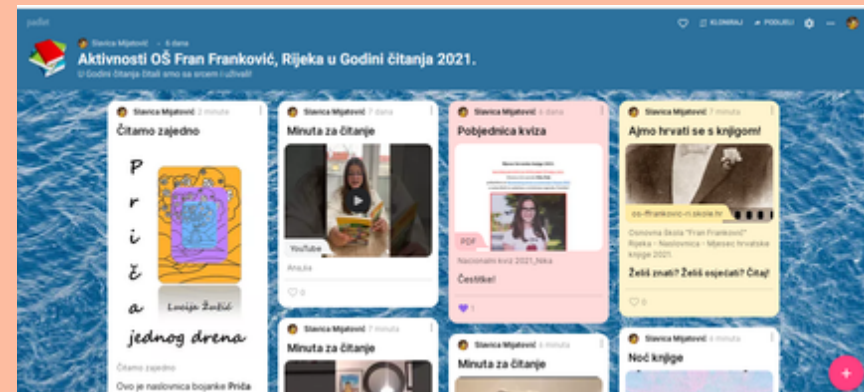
padlet

Slavica Mijatović · 6 dana
Aktivnosti OŠ Fran Franković, Rijeka u Godini čitanja 2021.
U Godini čitanja čitali smo sa srcem i uživali!

KLONIRAJ PODIJELI

Slavica Mijatović 2 minute
Čitamo zajedno
P r i č a
Lucija Žužić
jednog drena
Čitamo zajedno
Ovo je naslovnica bojanke Priča

Slavica Mijatović 7 dana
Minuta za čitanje
YouTube
AnuLa
0

Slavica Mijatović 7 minuta
Minuta za čitanje

Slavica Mijatović 6 dana
Pobjednica kviza
PDF
Nacionalni kviz 2021_Nika
Čestitke!
1

Slavica Mijatović 4 minute
Minuta za čitanje

Slavica Mijatović 7 minuta
Ajmo hrvati se s knjigom!
os-ffrankovic-ri.skole.hr
Osnovna škola "Fran Franković" Rijeka - Naslovnica - Mjesec hrvatske knjige 2021.
Želiš znati? Želiš osjećati? Čitaj!
0

Slavica Mijatović 4 minute
Noć knjige